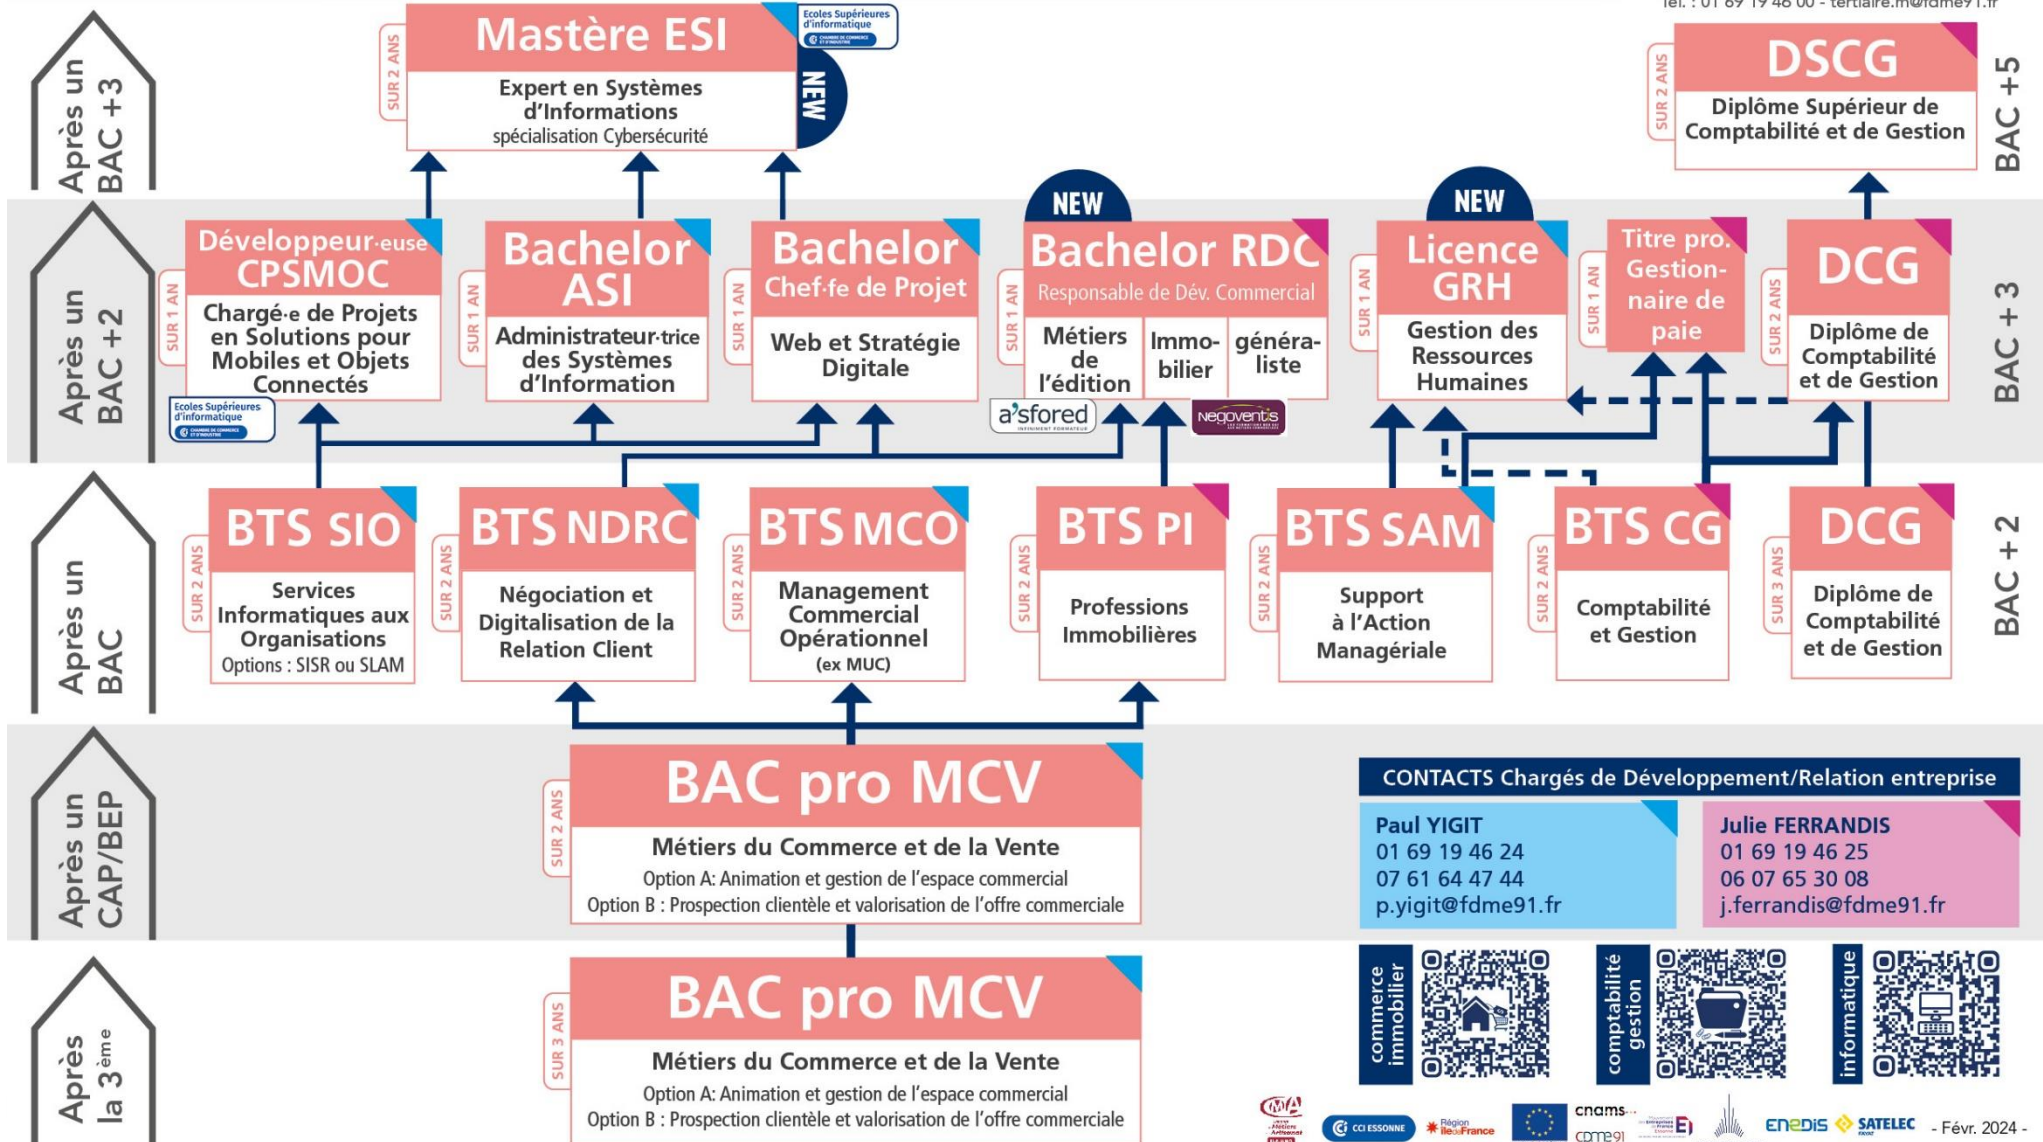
Tél. : 01 69 19 46 00 - tertiaire.m@fdme91.fr

Après un BAC +3

SUR 2 ANS
Mastère ESI
Ecoles Supérieures d'informatique
Expert en Systèmes d'Informations
spécialisation Cybersécurité
NEW

SUR 2 ANS
DSCG
Diplôme Supérieur de Comptabilité et de Gestion
BAC +5

Après un BAC +2

SUR 1 AN
Développeur·euse CPSMOC
Chargé·e de Projets en Solutions pour Mobiles et Objets Connectés
Ecoles Supérieures d'informatique

SUR 1 AN
Bachelor ASI
Administrateur·trice des Systèmes d'Information

SUR 1 AN
Bachelor Chef·fe de Projet
Web et Stratégie Digitale

NEW
SUR 1 AN
Bachelor RDC
Responsable de Dév. Commercial
Métiers de l'édition | Immo-bilier | généra-liste
a'sfored
Negoventis

NEW
SUR 1 AN
Licence GRH
Gestion des Ressources Humaines

SUR 1 AN
Titre pro. Gestion-naire de paie

SUR 2 ANS
DCG
Diplôme de Comptabilité et de Gestion
BAC + 3

Après un BAC

SUR 2 ANS
BTS SIO
Services Informatiques aux Organisations
Options : SISR ou SLAM

SUR 2 ANS
BTS NDRC
Négociation et Digitalisation de la Relation Client

SUR 2 ANS
BTS MCO
Management Commercial Opérationnel
(ex MUC)

SUR 2 ANS
BTS PI
Professions Immobilières

SUR 2 ANS
BTS SAM
Support à l'Action Managériale

SUR 2 ANS
BTS CG
Comptabilité et Gestion

SUR 3 ANS
DCG
Diplôme de Comptabilité et de Gestion
BAC + 2

Après un CAP/BEP

SUR 2 ANS
BAC pro MCV
Métiers du Commerce et de la Vente
Option A: Animation et gestion de l'espace commercial
Option B : Prospection clientèle et valorisation de l'offre commerciale

CONTACTS Chargés de Développement/Relation entreprise
Paul YIGIT
01 69 19 46 24
07 61 64 47 44
p.yigit@fdme91.fr
Julie FERRANDIS
01 69 19 46 25
06 07 65 30 08
j.ferrandis@fdme91.fr

Après la 3ème

SUR 3 ANS
BAC pro MCV
Métiers du Commerce et de la Vente
Option A: Animation et gestion de l'espace commercial
Option B : Prospection clientèle et valorisation de l'offre commerciale

commerce immobilier
comptabilité gestion
informatique

CMA
CCI ESSONNE
Région Île-de-France
cnams
cpme91
enedis
SATELEC
- Févr. 2024 -